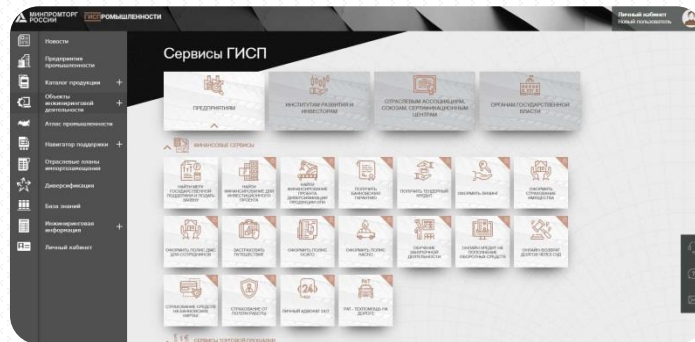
МИНПРОМТОРГ РОССИИ ГИСП ПРОМЫШЛЕННОСТИ

Личный кабинет
Новый пользователь

Новости

Предприятия промышленности

Каталог продукции +

Объекты инжиниринговой деятельности +

Атлас промышленности

Навигатор поддержки +

Отраслевые планы импортозамещения

Диверсификация

База знаний

Инжиниринговая информация +

Личный кабинет

Сервисы ГИСП

ПРЕДПРИЯТИЯМ

ИНСТИТУТАМ РАЗВИТИЯ И ИНВЕСТОРАМ

ОТРАСЛЕВЫМ АССОЦИАЦИЯМ, СОЮЗАМ, СЕРТИФИКАЦИОННЫМ ЦЕНТРАМ

ОРГАНАМ ГОСУДАРСТВЕННОЙ ВЛАСТИ

ФИНАНСОВЫЕ СЕРВИСЫ

НАЙТИ МЕРУ ГОСУДАРСТВЕННОЙ ПОДДЕРЖКИ И ПОДАТЬ ЗАЯВКУ

НАЙТИ ФИНАНСИРОВАНИЕ ДЛЯ ИНВЕСТИЦИОННОГО ПРОЕКТА

НАЙТИ ФИНАНСИРОВАНИЕ ПРОЕКТА ДИВЕРСИФИКАЦИИ ПРОДУКЦИИ

ПОЛУЧИТЬ БАНКОВСКУЮ ГАРАНТИЮ

ПОЛУЧИТЬ ТЕНДЕРНЫЙ КРЕДИТ

ОФОРМИТЬ ВКЛАД

ОФОРМИТЬ СТРАХОВАНИЕ ИМУЩЕСТВА

ОФОРМИТЬ ПОЛИС ДМС ДЛЯ СОТРУДНИКОВ

ЗАСТРАХОВАТЬ ПУТЕШЕСТВИЕ

ОФОРМИТЬ ПОЛИС ОСАГО

ОФОРМИТЬ ПОЛИС КАСКО

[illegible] ВНЕШНЕЭКОНОМИЧЕСКОЙ ДЕЯТЕЛЬНОСТИ

ОНЛАЙН-КРЕДИТ НА ПОПОЛНЕНИЕ ОБОРОТНЫХ СРЕДСТВ

ОНЛАЙН-ВОЗВРАТ ДОЛГОВ ЧЕРЕЗ СУД

СТРАХОВАНИЕ СРЕДСТВ НАЗЕМНОГО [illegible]

СТРАХОВАНИЕ ОТ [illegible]

ЛИЧНЫЙ АДВОКАТ 24/7

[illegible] ДОРОГ

СЕРВИСЫ ТОРГОВОЙ ПЛОЩАДКИ